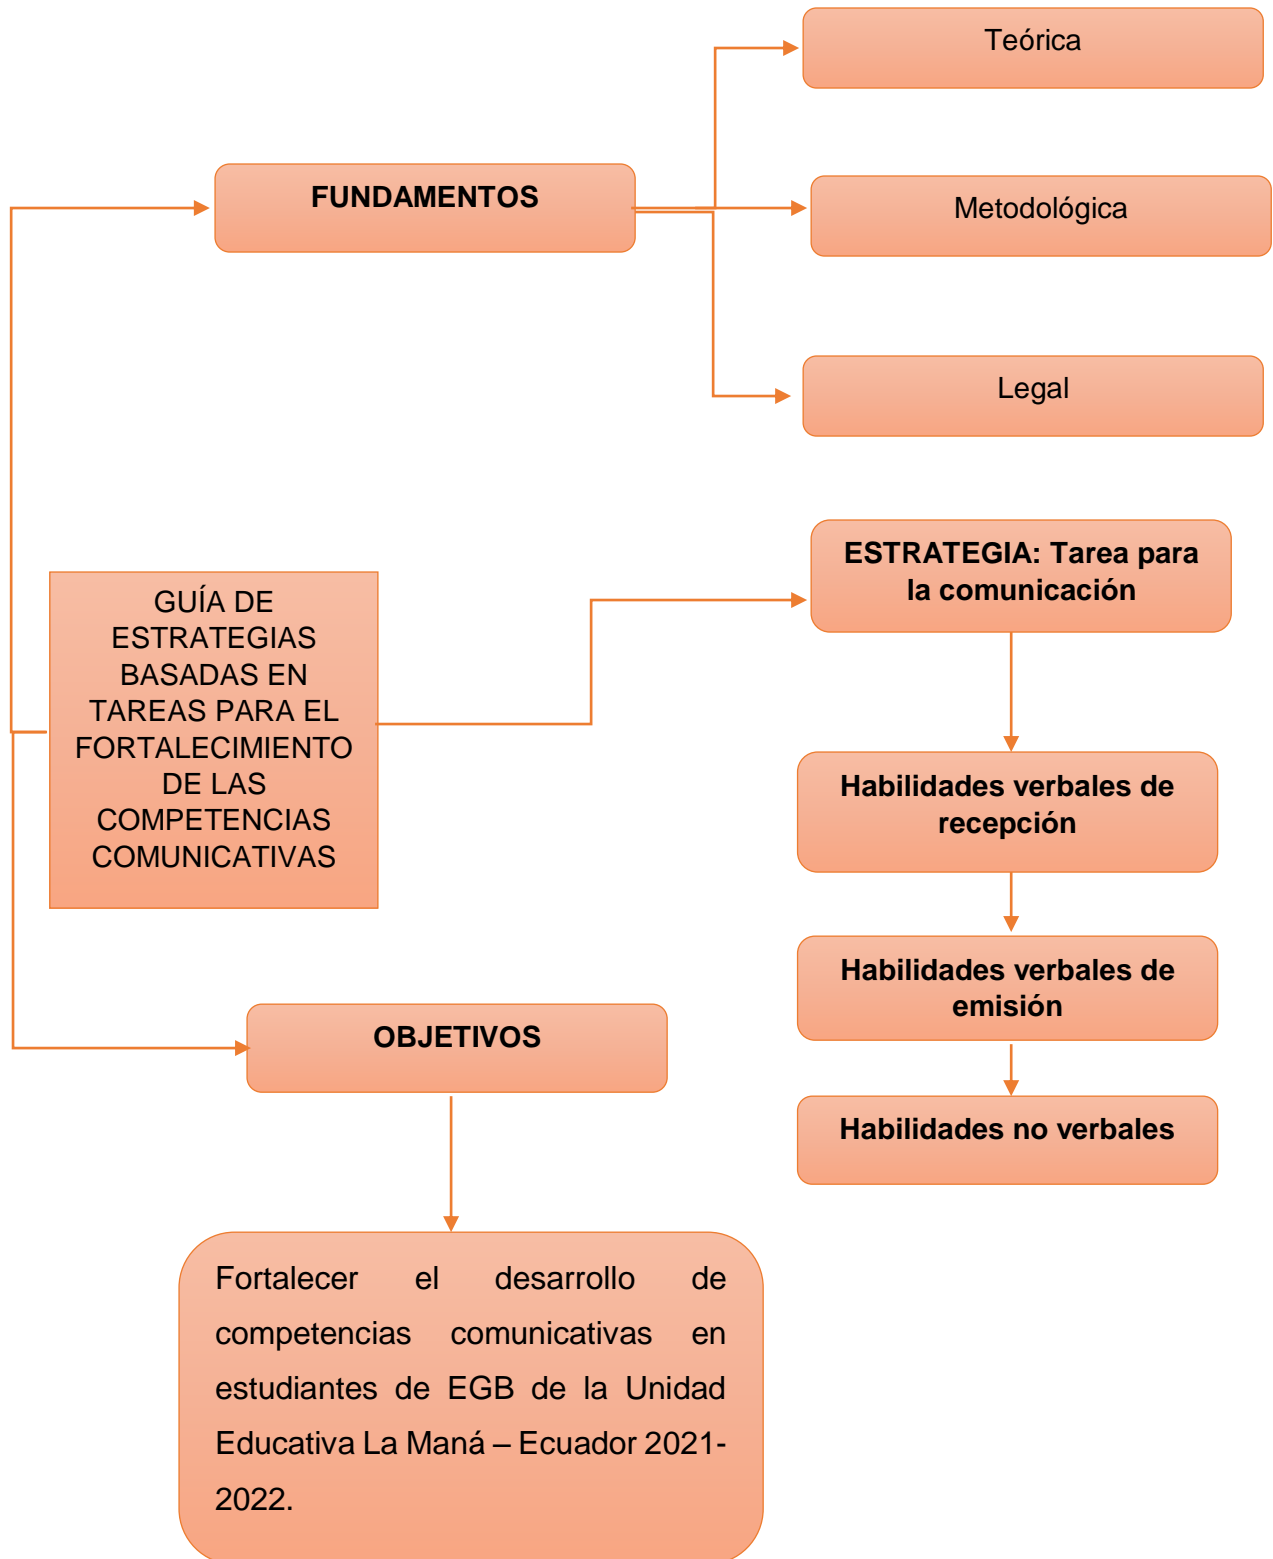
Teórica

FUNDAMENTOS

Metodológica

Legal

GUÍA DE ESTRATEGIAS BASADAS EN TAREAS PARA EL FORTALECIMIENTO DE LAS COMPETENCIAS COMUNICATIVAS

ESTRATEGIA: Tarea para la comunicación

Habilidades verbales de recepción

Habilidades verbales de emisión

Habilidades no verbales

OBJETIVOS

Fortalecer el desarrollo de competencias comunicativas en estudiantes de EGB de la Unidad Educativa La Maná – Ecuador 2021-2022.